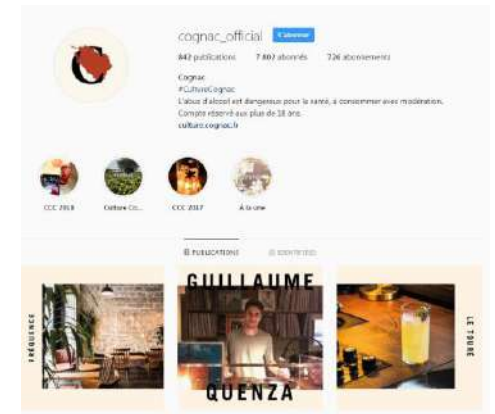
cognac_official S'abonner

842 publications 7 807 abonnés 726 abonnements

Cognac
#CultureCognac
L'abus d'alcool est dangereux pour la santé, à consommer avec modération.
Compte réservé aux plus de 18 ans.
culture.cognac.fr

CCC 2018 Culture Co... CCC 2017 À la une

PUBLICATIONS IDENTIFIÉ(E)

FRÉQUENCE

GUILLAUME
QUENZA

LE TRUBE